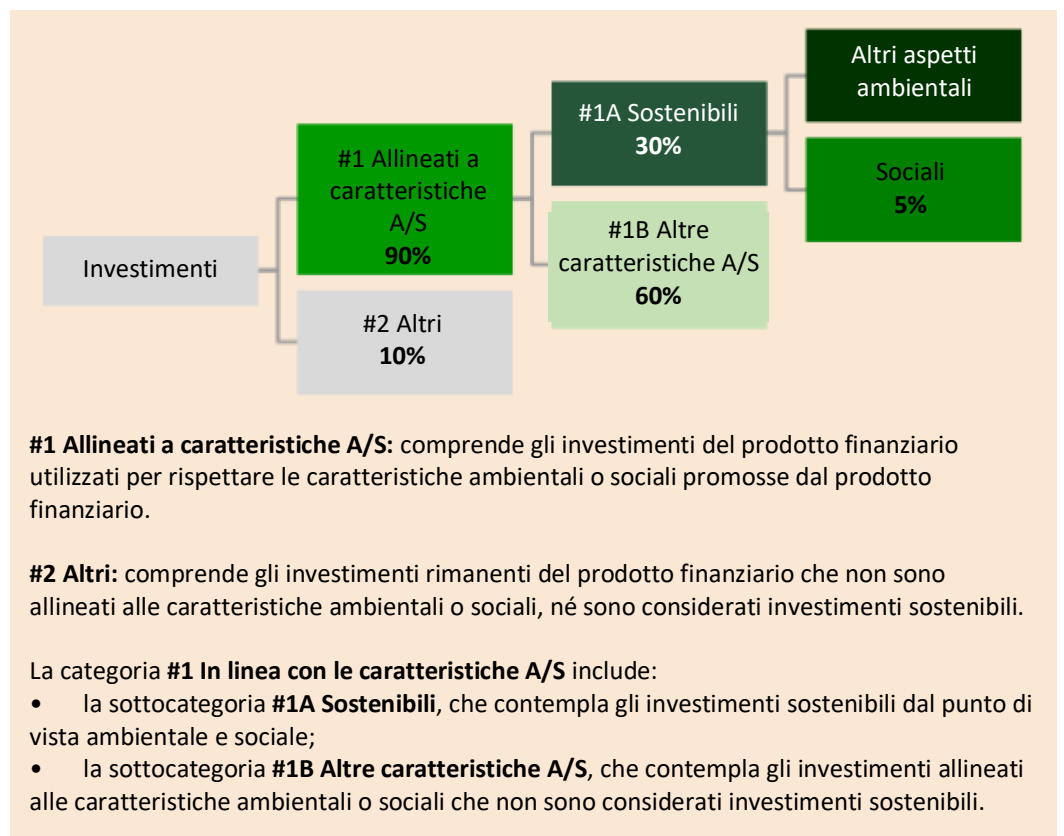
Investimenti

#1 Allineati a caratteristiche A/S
90%

#2 Altri
10%

#1A Sostenibili
30%

#1B Altre caratteristiche A/S
60%

Altri aspetti ambientali

Sociali
5%

**#1 Allineati a caratteristiche A/S:** comprende gli investimenti del prodotto finanziario utilizzati per rispettare le caratteristiche ambientali o sociali promosse dal prodotto finanziario.

**#2 Altri:** comprende gli investimenti rimanenti del prodotto finanziario che non sono allineati alle caratteristiche ambientali o sociali, né sono considerati investimenti sostenibili.

La categoria **#1 In linea con le caratteristiche A/S** include:
• la sottocategoria **#1A Sostenibili**, che contempla gli investimenti sostenibili dal punto di vista ambientale e sociale;
• la sottocategoria **#1B Altre caratteristiche A/S**, che contempla gli investimenti allineati alle caratteristiche ambientali o sociali che non sono considerati investimenti sostenibili.